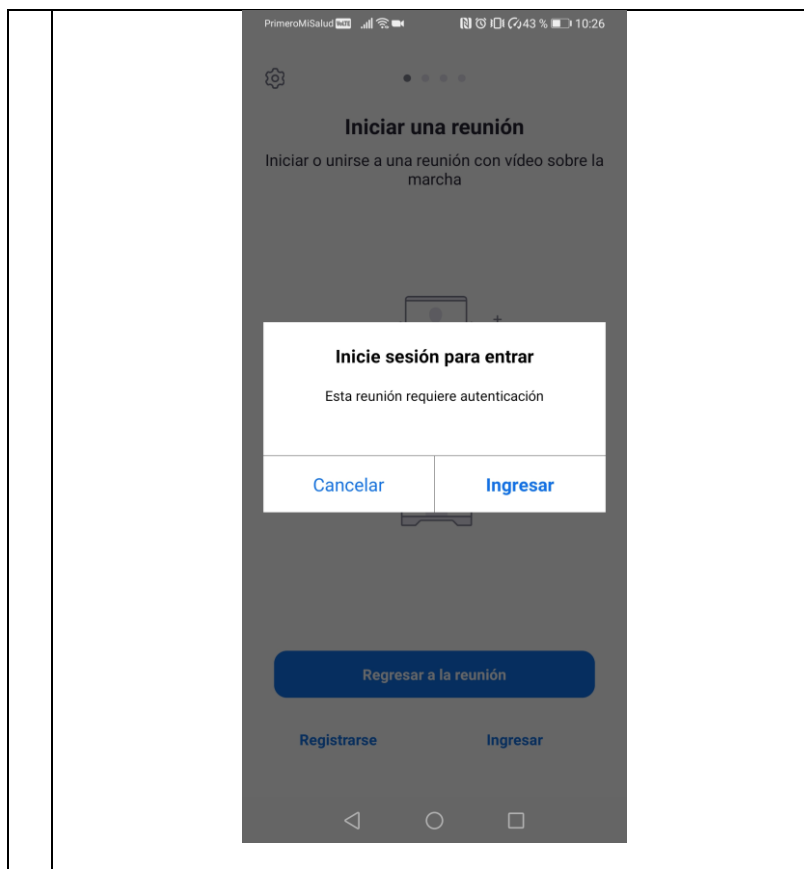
PrimeroMiSalud VoLTE 43 % 10:26

Iniciar una reunión

Iniciar o unirse a una reunión con vídeo sobre la marcha

Inicie sesión para entrar

Esta reunión requiere autenticación

Cancelar

Ingresar

Regresar a la reunión

Registrarse

Ingresar